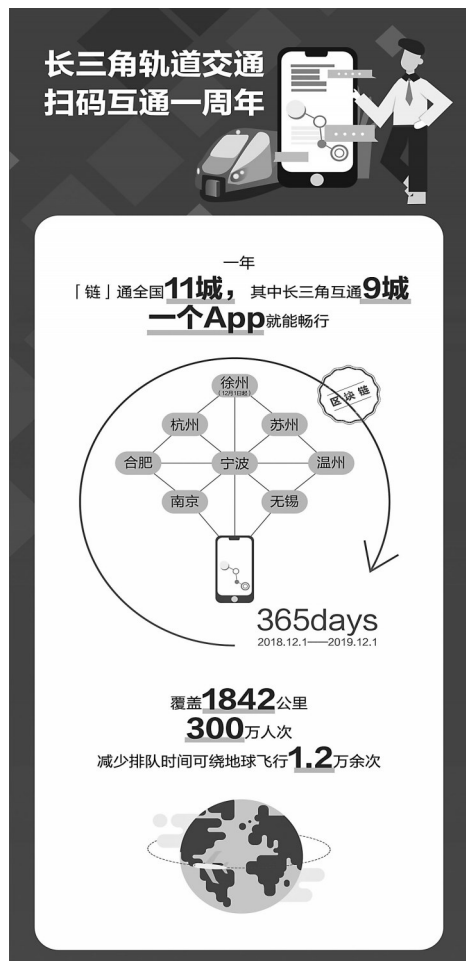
长三角轨道交通
扫码互通一周年

一年
「链」通全国11城，其中长三角互通9城
一个App就能畅行

区块链

徐州
(12月1日起)
杭州
苏州
合肥
宁波
温州
南京
无锡

365days
2018.12.1——2019.12.1

覆盖1842公里
300万人次
减少排队时间可绕地球飞行1.2万余次